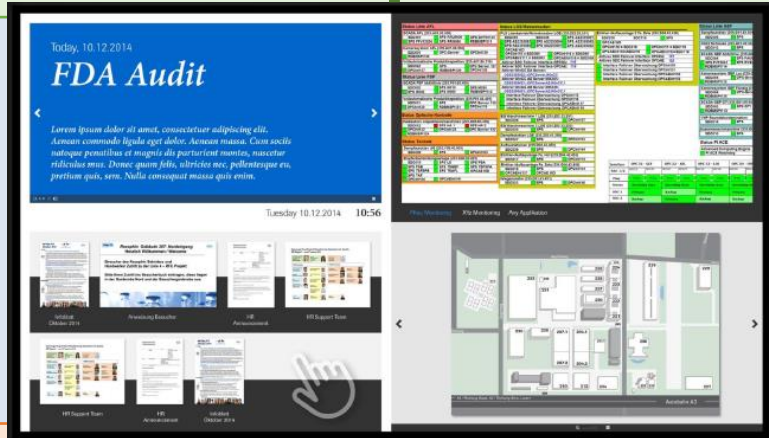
Today, 10.12.2014

FDA Audit

Lorem ipsum dolor sit amet, consectetuer adipiscing elit. Aenean commodo ligula eget dolor. Aenean massa. Cum sociis natoque penatibus et magnis dis parturient montes, nascetur ridiculus mus. Donec quam felis, ultricies nec, pellentesque eu, pretium quis, sem. Nulla consequat massa quis enim.

Tuesday 10.12.2014 10:56

Infoblatt Oktober 2014

Anmeldung Besucher

HR Announcement

HR Support Team

HR Support Team

HR Announcement

Infoblatt Oktober 2014

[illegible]

Plan Monitoring

Kfz Monitoring

Any Application

Status PRACE

Anzeigetafel A3